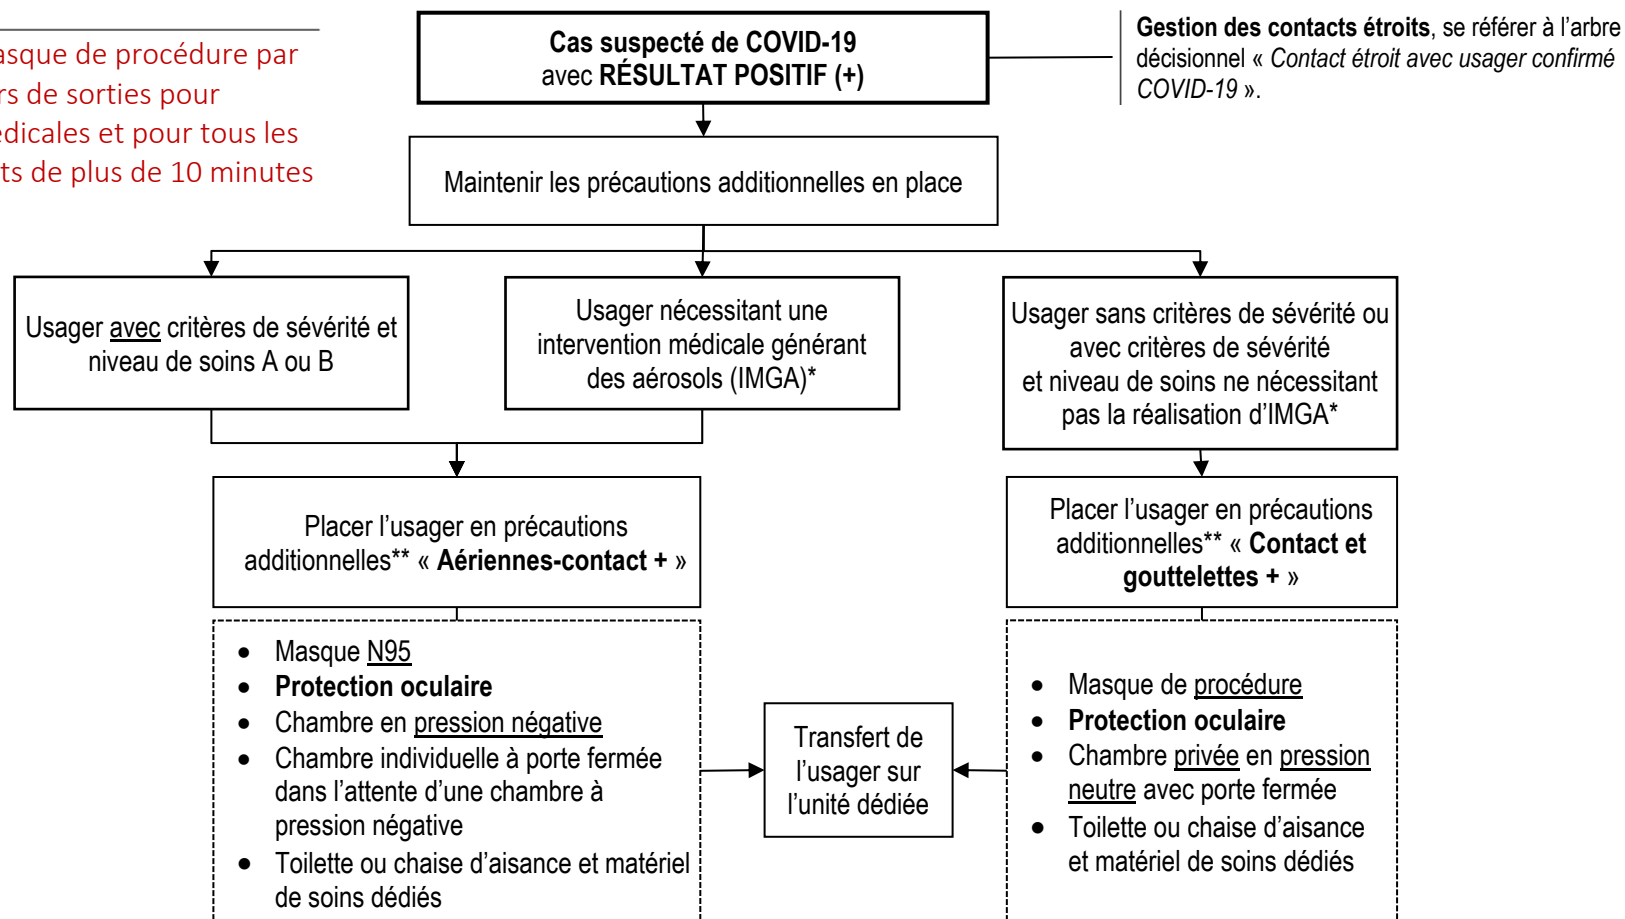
asque de procédure par
rs de sorties pour
édicales et pour tous les
ts de plus de 10 minutes

**Cas suspecté de COVID-19**
avec **RÉSULTAT POSITIF (+)**

**Gestion des contacts étroits**, se référer à l'arbre décisionnel « *Contact étroit avec usager confirmé COVID-19* ».

Maintenir les précautions additionnelles en place

Usager avec critères de sévérité et niveau de soins A ou B

Usager nécessitant une intervention médicale générant des aérosols (IMGA)*

Usager sans critères de sévérité ou avec critères de sévérité et niveau de soins ne nécessitant pas la réalisation d'IMGA*

Placer l'usager en précautions additionnelles** « **Aériennes-contact +** »

Placer l'usager en précautions additionnelles** « **Contact et gouttelettes +** »

- Masque N95
- **Protection oculaire**
- Chambre en pression négative
- Chambre individuelle à porte fermée dans l'attente d'une chambre à pression négative
- Toilette ou chaise d'aisance et matériel de soins dédiés

Transfert de l'usager sur l'unité dédiée

- Masque de procédure
- **Protection oculaire**
- Chambre privée en pression neutre avec porte fermée
- Toilette ou chaise d'aisance et matériel de soins dédiés